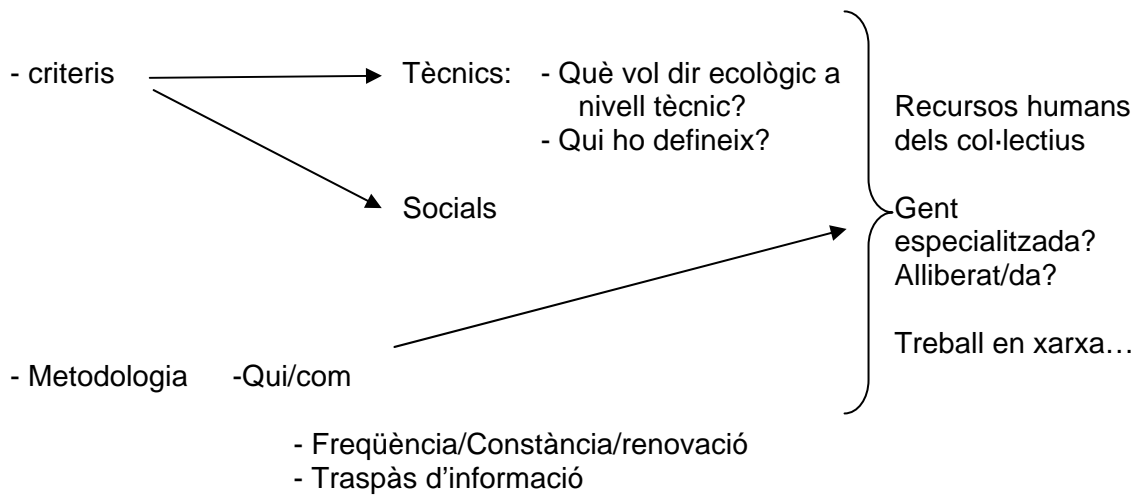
- criteris

Tècnics: - Què vol dir ecològic a nivell tècnic?
- Qui ho defineix?

Socials

Recursos humans dels col·lectius

Gent especialitzada? Alliberat/da?

Treball en xarxa…

- Metodologia -Qui/com

- Freqüència/Constància/renovació
- Traspàs d'informació